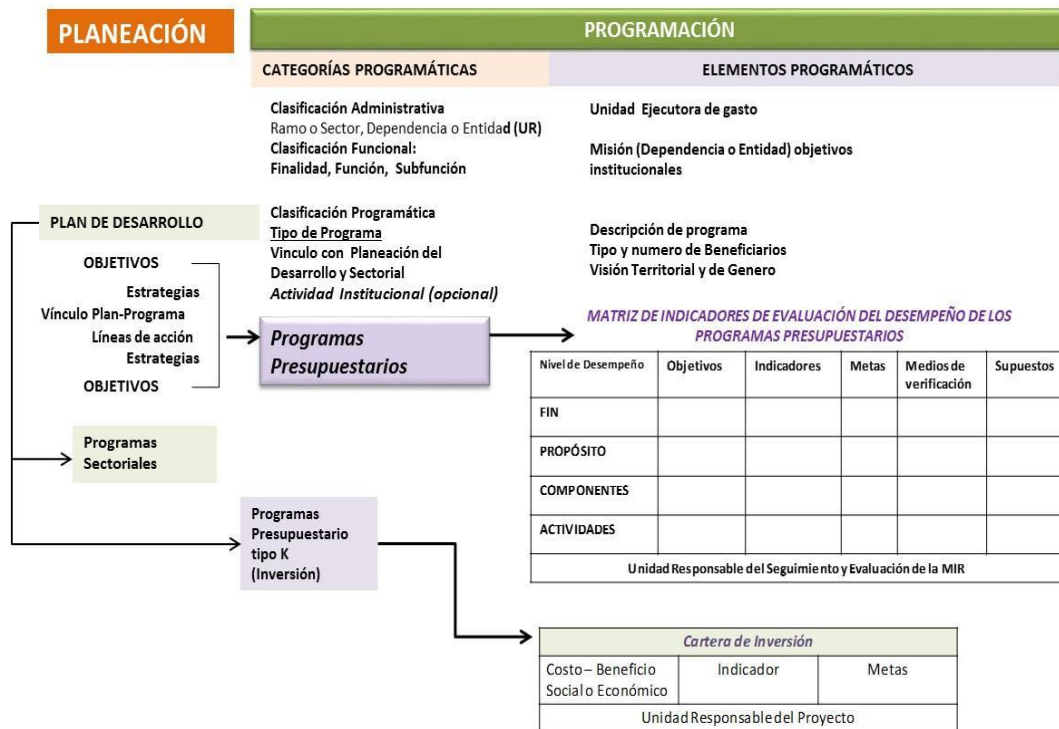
PLANEACIÓN

PROGRAMACIÓN

CATEGORÍAS PROGRAMÁTICAS

ELEMENTOS PROGRAMÁTICOS

Clasificación Administrativa
Ramo o Sector, Dependencia o Entidad (UR)
Clasificación Funcional:
Finalidad, Función, Subfunción

Unidad Ejecutora de gasto

Misión (Dependencia o Entidad) objetivos institucionales

Clasificación Programática
Tipo de Programa
Vinculo con Planeación del Desarrollo y Sectorial
Actividad Institucional (opcional)

Descripción de programa
Tipo y numero de Beneficiarios
Visión Territorial y de Genero

PLAN DE DESARROLLO

OBJETIVOS
Estrategias
Vínculo Plan-Programa
Líneas de acción
Estrategias
OBJETIVOS

Programas Presupuestarios

MATRIZ DE INDICADORES DE EVALUACIÓN DEL DESEMPEÑO DE LOS PROGRAMAS PRESUPUESTARIOS

| Nivel de Desempeño | Objetivos | Indicadores | Metas | Medios de verificación | Supuestos |
|---|---|---|---|---|---|
| FIN | | | | | |
| PROPÓSITO | | | | | |
| COMPONENTES | | | | | |
| ACTIVIDADES | | | | | |
| Unidad Responsable del Seguimiento y Evaluación de la MIR | | | | | |

Programas Sectoriales

Programas Presupuestario tipo K (Inversión)

| Cartera de Inversión | | |
|---|---|---|
| Costo – Beneficio Social o Económico | Indicador | Metas |
| Unidad Responsable del Proyecto | | |